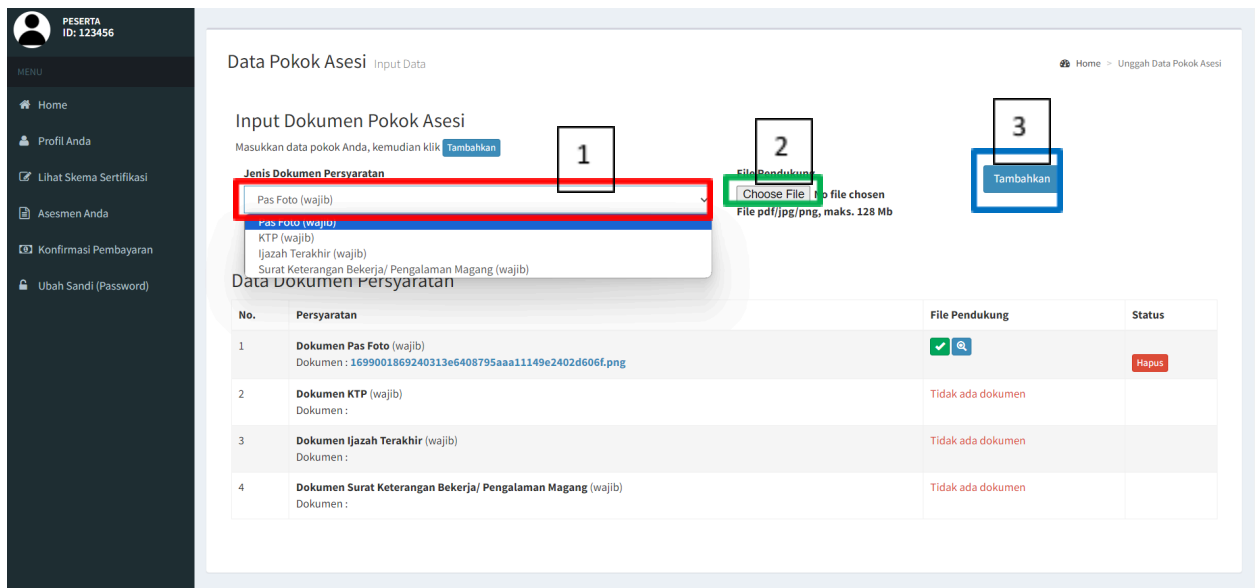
PESERTA
ID: 123456

MENU

Home

Profil Anda

Lihat Skema Sertifikasi

Asesmen Anda

Konfirmasi Pembayaran

Ubah Sandi (Password)

Data Pokok Asesi Input Data

Home > Unggah Data Pokok Asesi

Input Dokumen Pokok Asesi

Masukkan data pokok Anda, kemudian klik Tambahkan

1

2

3

Jenis Dokumen Persyaratan

Pas Foto (wajib)

Pas Foto (wajib)
KTP (wajib)
Ijazah Terakhir (wajib)
Surat Keterangan Bekerja/ Pengalaman Magang (wajib)

File Pendukung

Choose File No file chosen

File pdf/jpg/png, maks. 128 Mb

Tambahkan

Data Dokumen Persyaratan

| No. | Persyaratan | File Pendukung | Status |
|---|---|---|---|
| 1 | Dokumen Pas Foto (wajib) Dokumen : 1699001869240313e6408795aaa11149e2402d606f.png | | Hapus |
| 2 | Dokumen KTP (wajib) Dokumen : | Tidak ada dokumen | |
| 3 | Dokumen Ijazah Terakhir (wajib) Dokumen : | Tidak ada dokumen | |
| 4 | Dokumen Surat Keterangan Bekerja/ Pengalaman Magang (wajib) Dokumen : | Tidak ada dokumen | |